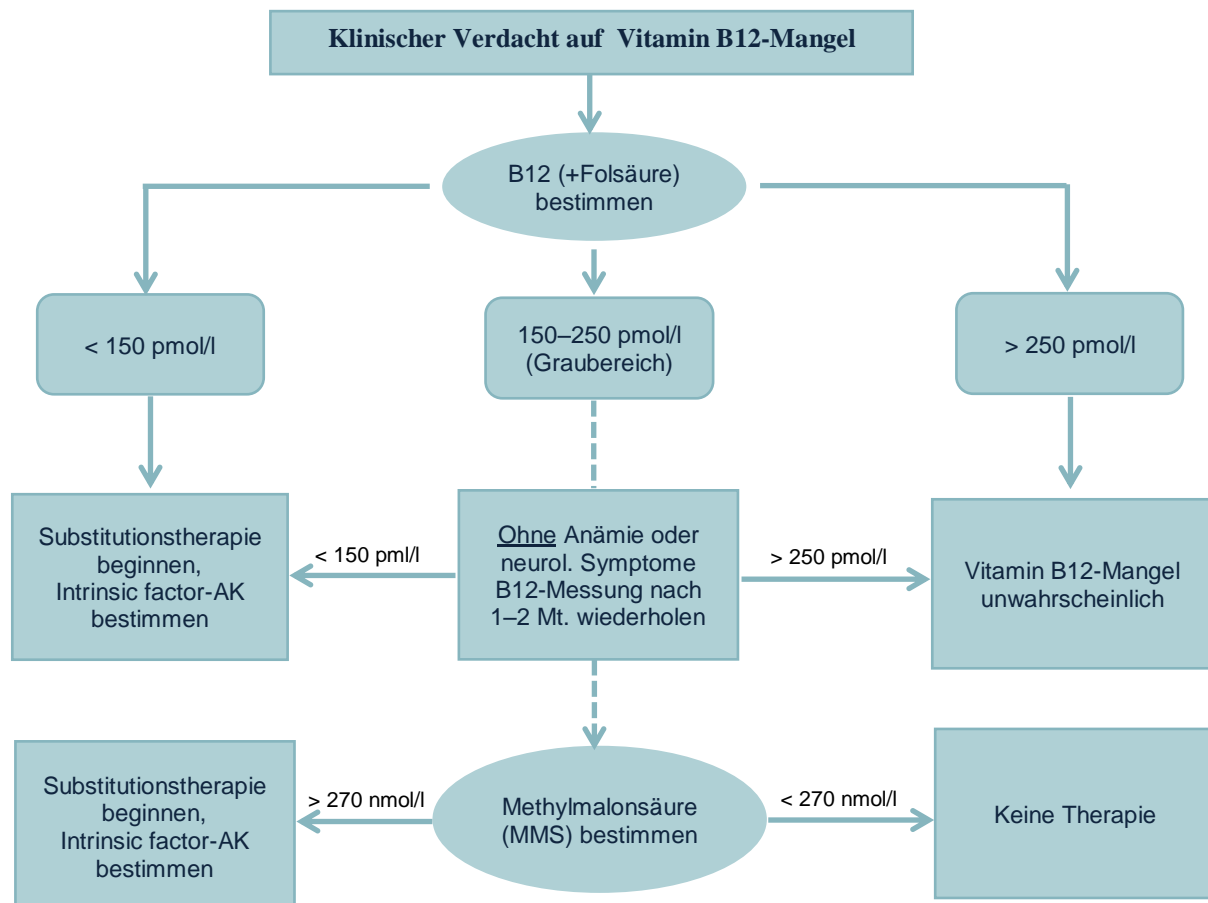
Klinischer Verdacht auf Vitamin B12-Mangel

B12 (+Folsäure) bestimmen

< 150 pmol/l

150–250 pmol/l (Graubereich)

> 250 pmol/l

Substitutionstherapie beginnen, Intrinsic factor-AK bestimmen

< 150 pml/l

Ohne Anämie oder neurol. Symptome B12-Messung nach 1–2 Mt. wiederholen

> 250 pmol/l

Vitamin B12-Mangel unwahrscheinlich

Substitutionstherapie beginnen, Intrinsic factor-AK bestimmen

> 270 nmol/l

Methylmalonsäure (MMS) bestimmen

< 270 nmol/l

Keine Therapie